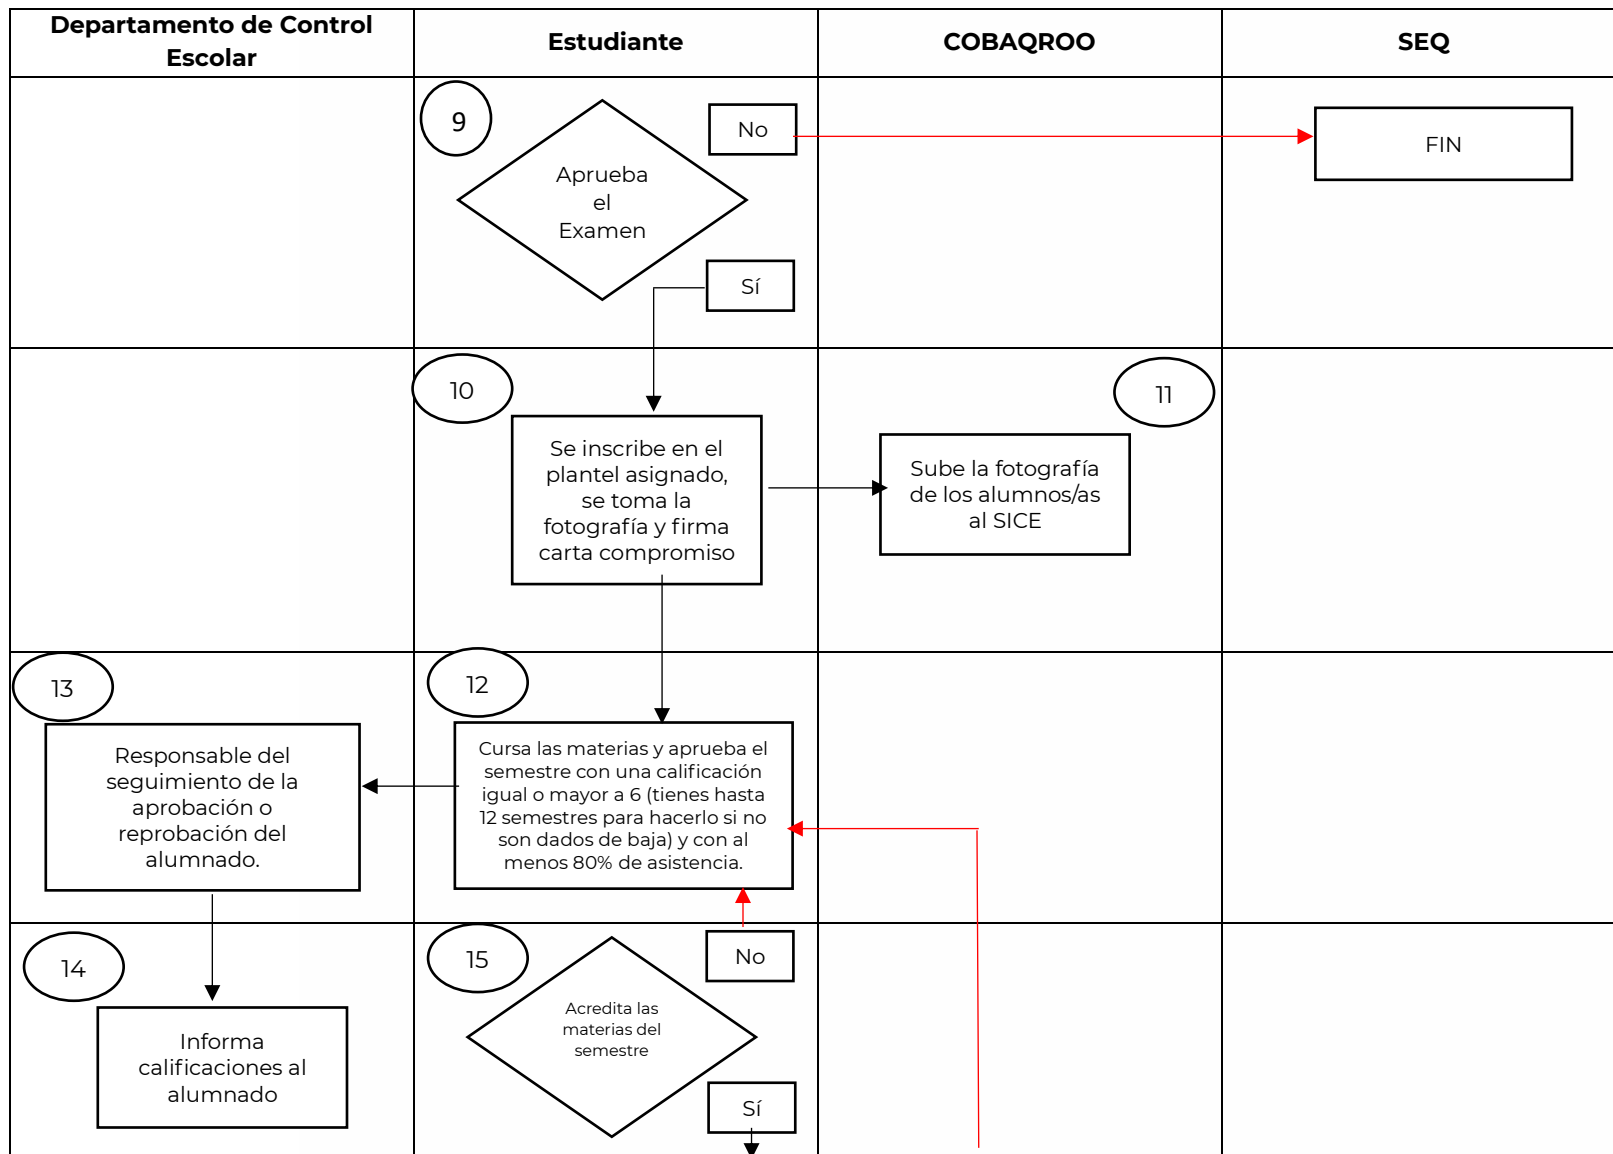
| Departamento de Control Escolar | Estudiante | COBAQROO | SEQ |
|---|---|---|---|

9

Aprueba el Examen

No

FIN

Sí

10

Se inscribe en el plantel asignado, se toma la fotografía y firma carta compromiso

11

Sube la fotografía de los alumnos/as al SICE

13

Responsable del seguimiento de la aprobación o reprobación del alumnado.

12

Cursa las materias y aprueba el semestre con una calificación igual o mayor a 6 (tienes hasta 12 semestres para hacerlo si no son dados de baja) y con al menos 80% de asistencia.

14

Informa calificaciones al alumnado

15

Acredita las materias del semestre

No

Sí